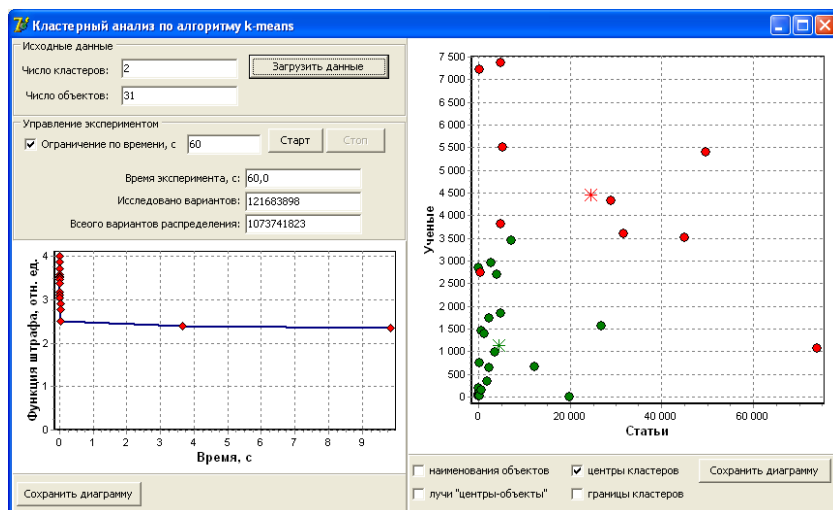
Кластерный анализ по алгоритму k-means

Исходные данные
Число кластеров: 2
Загрузить данные
Число объектов: 31

Управление экспериментом
☑ Ограничение по времени, с 60
Старт
Стоп

Время эксперимента, с: 60,0
Исследовано вариантов: 121683898
Всего вариантов распределения: 1073741823

Функция штрафа, отн. ед.
4
3
2
1
0
0 1 2 3 4 5 6 7 8 9
Время, с

Сохранить диаграмму

Ученые
7 500
7 000
6 500
6 000
5 500
5 000
4 500
4 000
3 500
3 000
2 500
2 000
1 500
1 000
500
0
0 20 000 40 000 60 000
Статьи

☐ наименования объектов
☑ центры кластеров
Сохранить диаграмму
☐ лучи "центры-объекты"
☐ границы кластеров